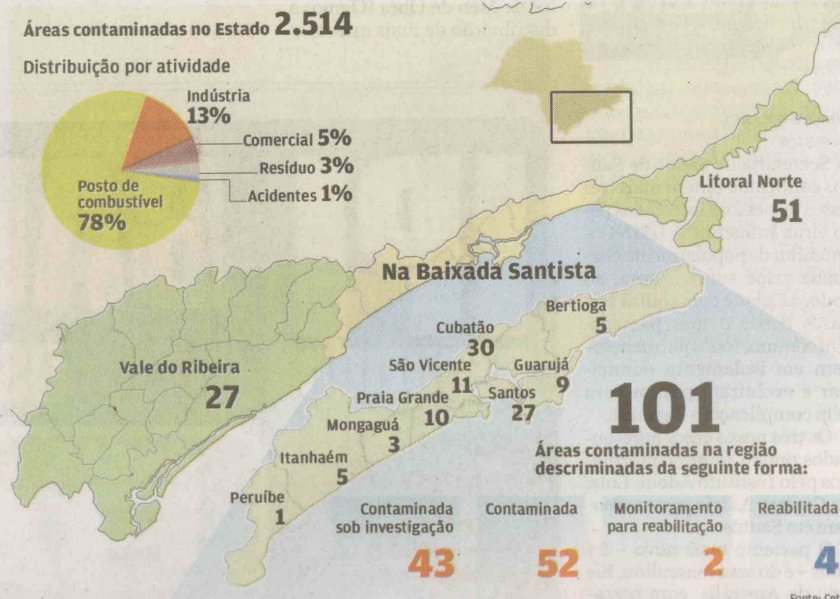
Áreas contaminadas no Estado 2.514

Distribuição por atividade

Indústria 13%

Comercial 5%

Resíduo 3%

Acidentes 1%

Posto de combustível 78%

Litoral Norte 51

Na Baixada Santista

Vale do Ribeira 27

Bertioga 5

Cubatão 30

São Vicente 11

Guarujá 9

Praia Grande 10

Santos 27

Mongaguá 3

Itanhaém 5

Peruíbe 1

101

Áreas contaminadas na região descriminadas da seguinte forma:

| Contaminada sob investigação | Contaminada | Monitoramento para reabilitação | Reabilitada |
|---|---|---|---|
| 43 | 52 | 2 | 4 |

Fonte: Cet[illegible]